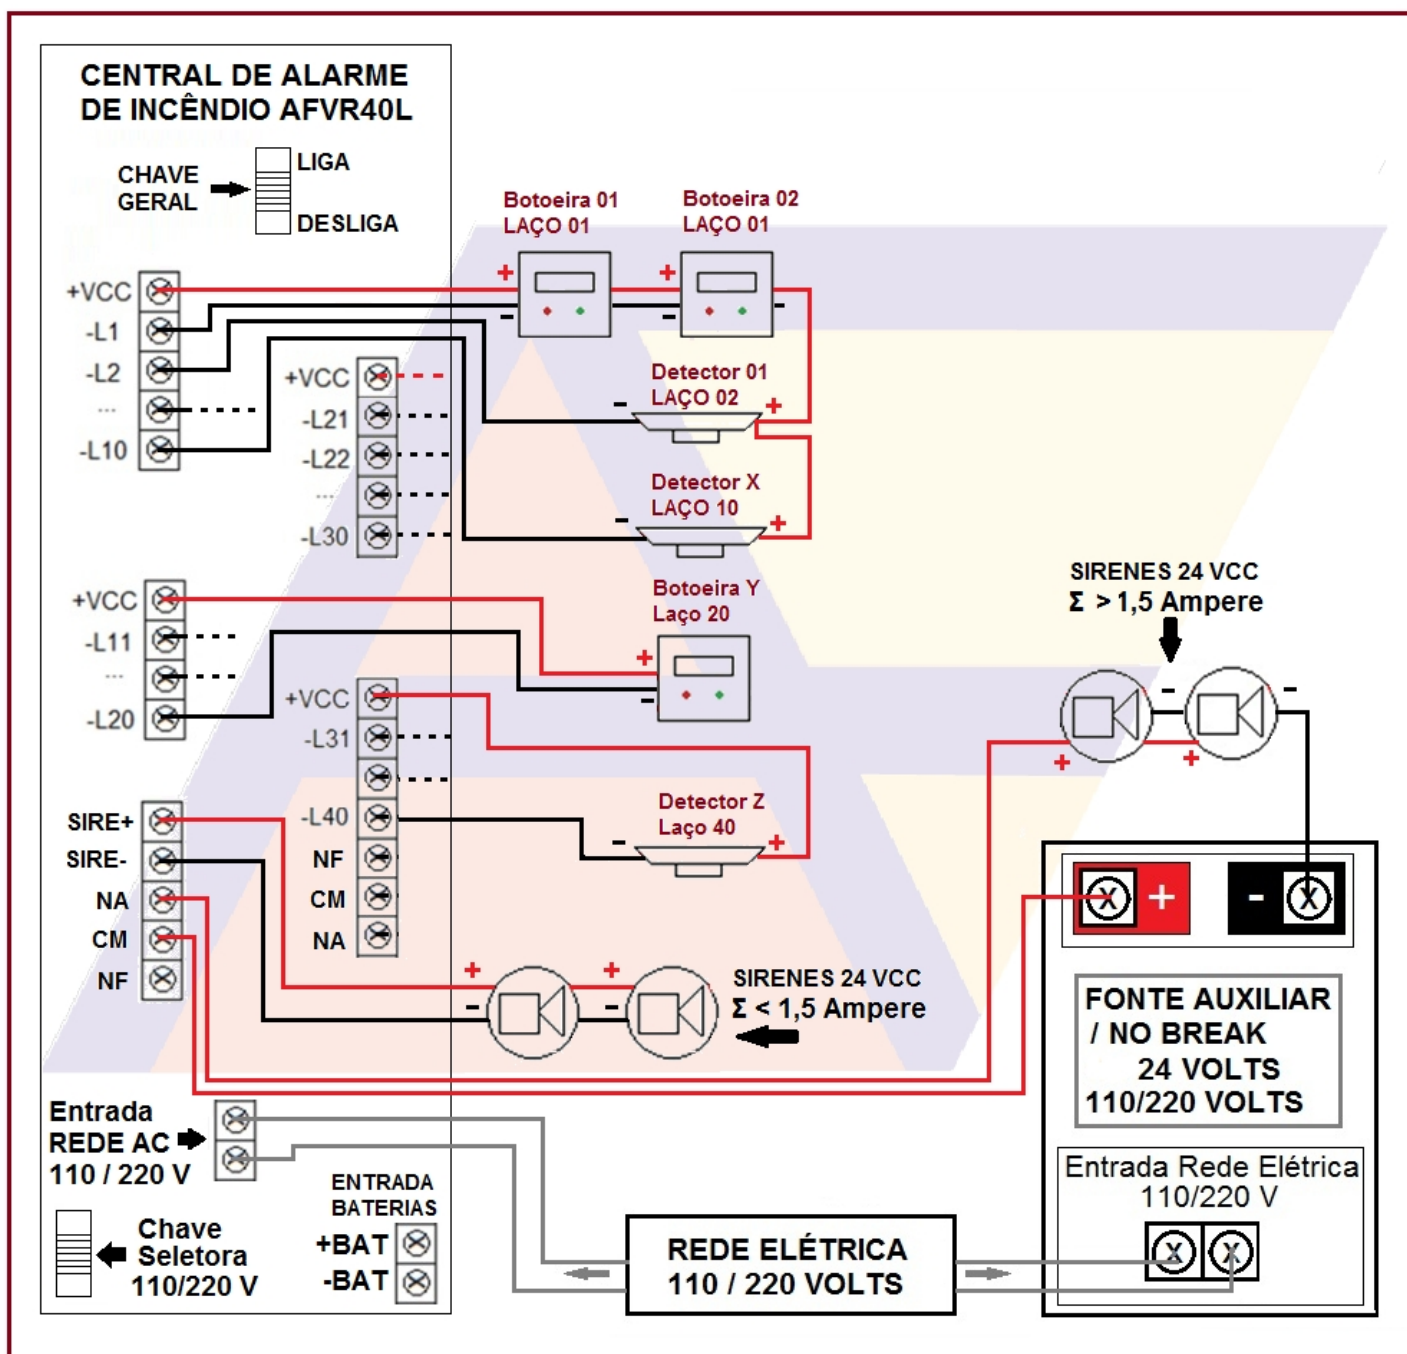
CENTRAL DE ALARME DE INCÊNDIO AFVR40L

CHAVE GERAL

LIGA

DESLIGA

+VCC
-L1
-L2
...
-L10

+VCC
-L21
-L22
...
-L30

Botoeira 01
LAÇO 01

Botoeira 02
LAÇO 01

+ -
+ -

Detector 01
LAÇO 02

- +

Detector X
LAÇO 10

- +

+VCC
-L11
...
-L20

Botoeira Y
Laço 20

+ -

+VCC
-L31

-L40
NF
CM
NA

Detector Z
Laço 40

- +

SIRENES 24 VCC
$\Sigma$ > 1,5 Ampere

- -
+ +

SIRE+
SIRE-
NA
CM
NF

+ +
- -

SIRENES 24 VCC
$\Sigma$ < 1,5 Ampere

X +
- X

FONTE AUXILIAR / NO BREAK 24 VOLTS 110/220 VOLTS

Entrada Rede Elétrica 110/220 V

X X

Entrada REDE AC 110 / 220 V

ENTRADA BATERIAS
+BAT
-BAT

Chave Seletora 110/220 V

REDE ELÉTRICA 110 / 220 VOLTS